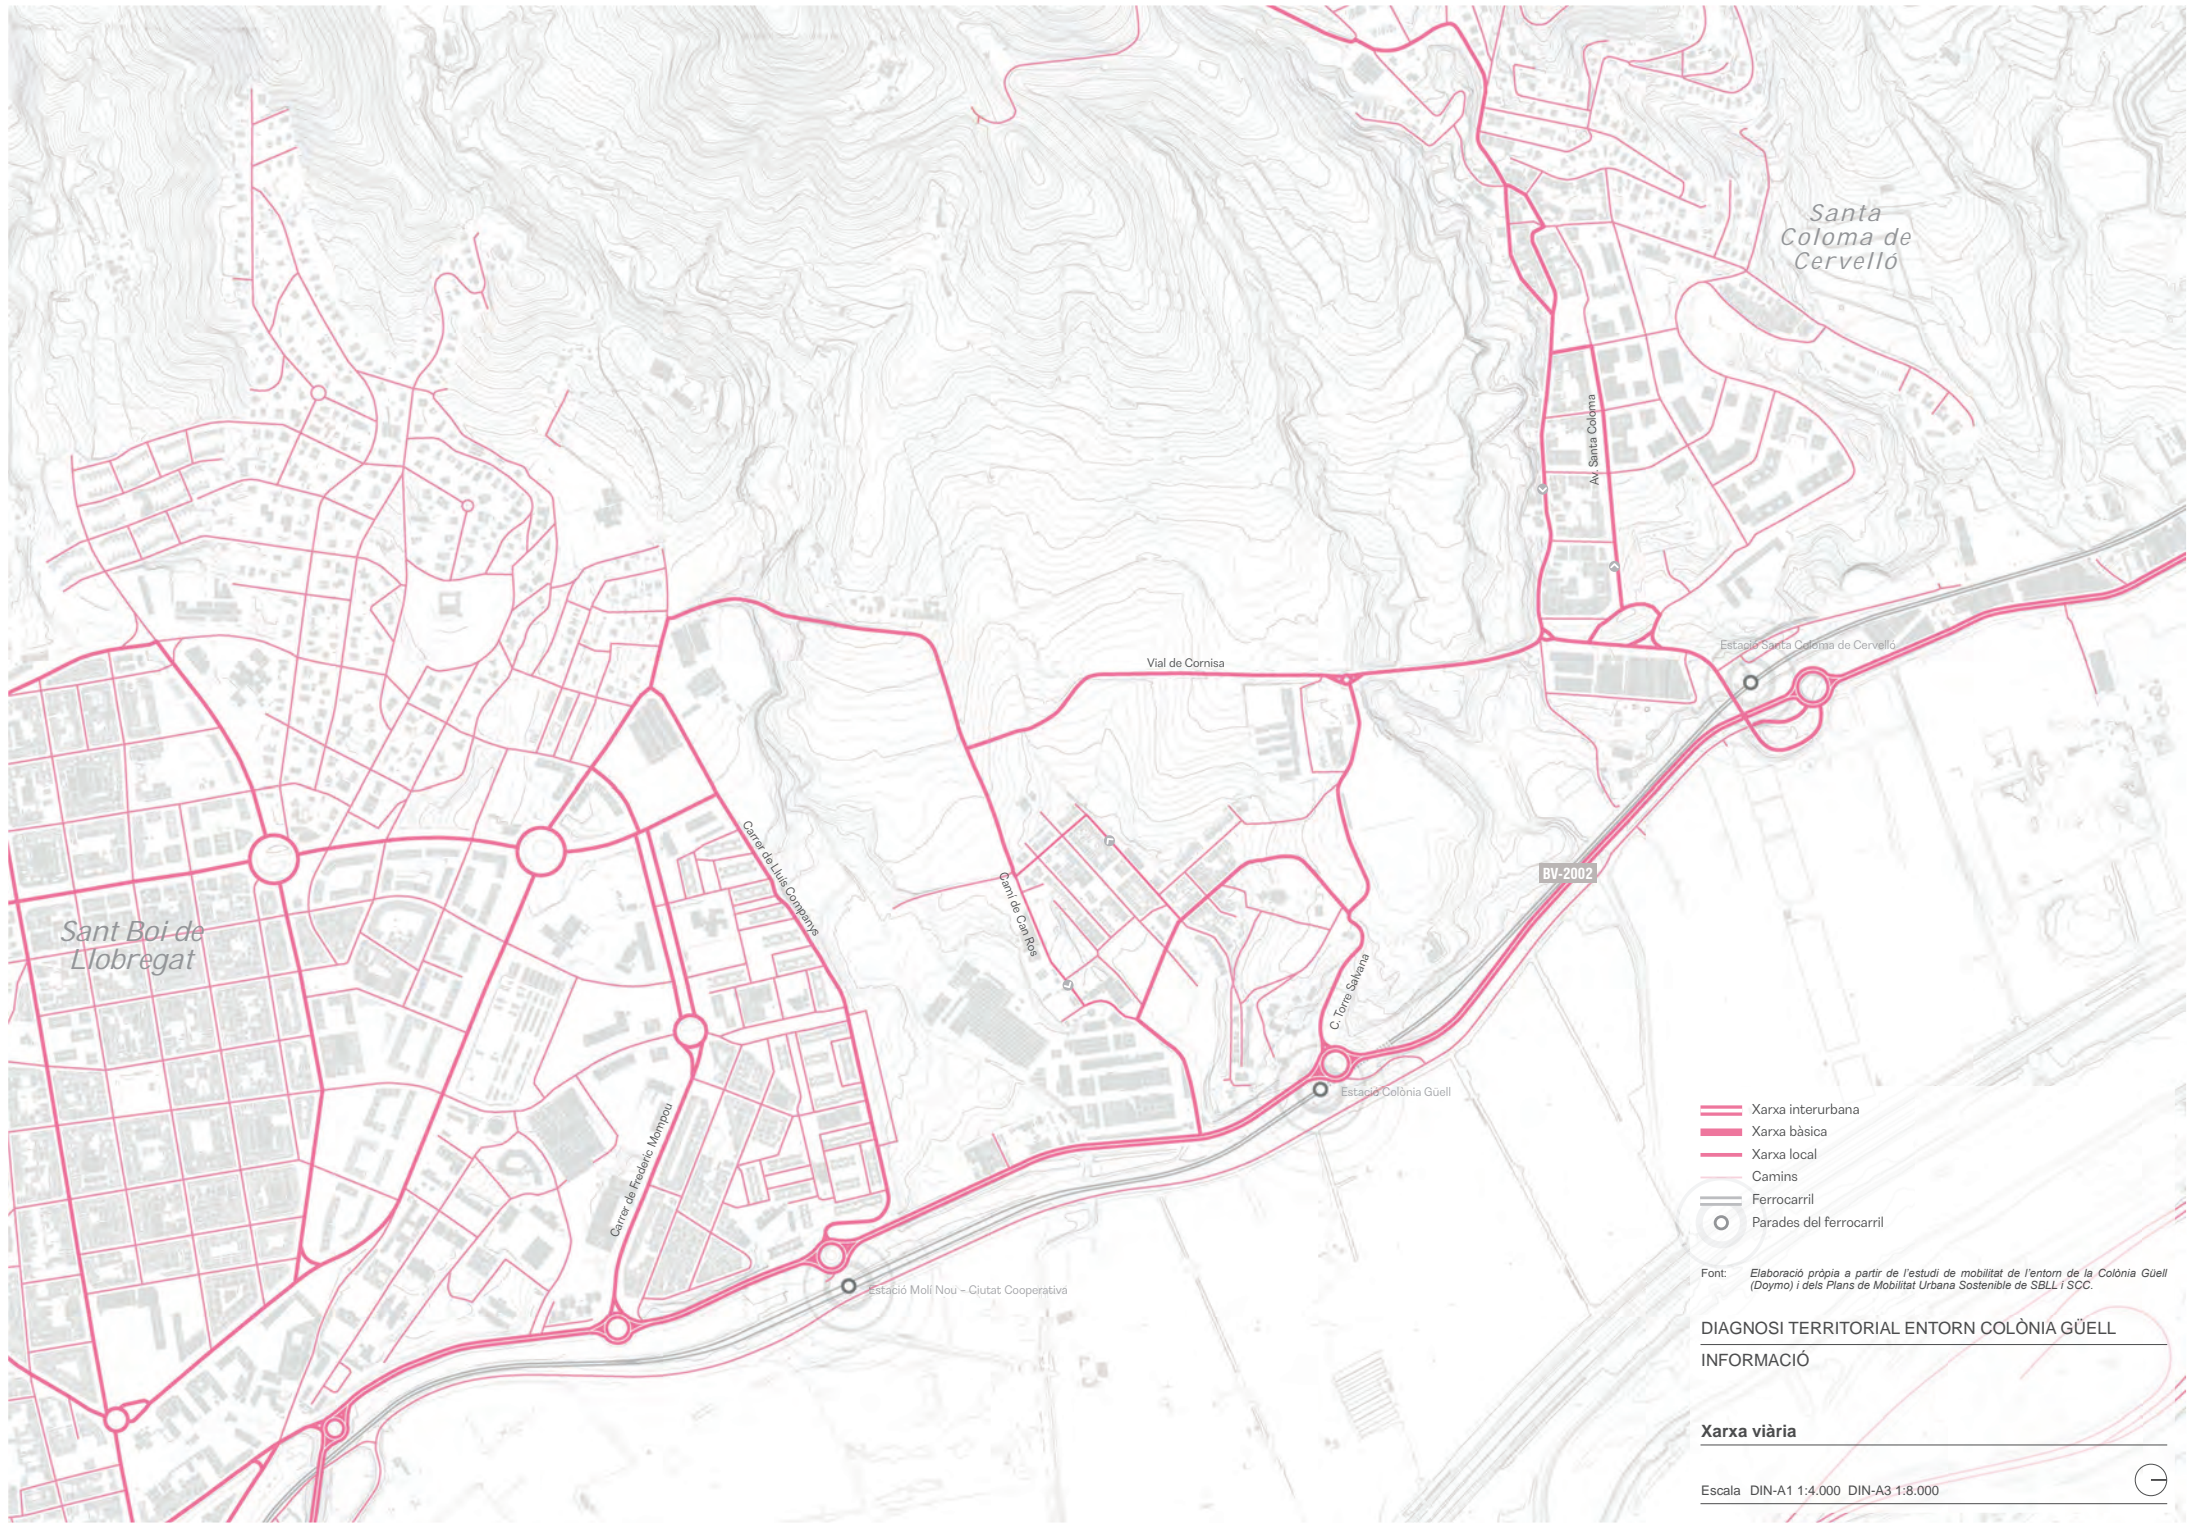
Santa Coloma de Cervelló

Av. Santa Coloma

Estació Santa Coloma de Cervelló

Vial de Cornisa

Carrer de Lluís Companys

Camí de Can Ros

BV-2002

Sant Boi de Llobregat

C. Torre Salvana

Estació Colònia Güell

Carrer de Frederic Mompou

Estació Molí Nou – Ciutat Cooperativa

Xarxa interurbana
Xarxa bàsica
Xarxa local
Camins
Ferrocarril
Parades del ferrocarril

Font: Elaboració pròpia a partir de l'estudi de mobilitat de l'entorn de la Colònia Güell (Doymo) i dels Plans de Mobilitat Urbana Sostenible de SBLL i SCC.

DIAGNOSI TERRITORIAL ENTORN COLÒNIA GÜELL

INFORMACIÓ

Xarxa viària

Escala DIN-A1 1:4.000 DIN-A3 1:8.000